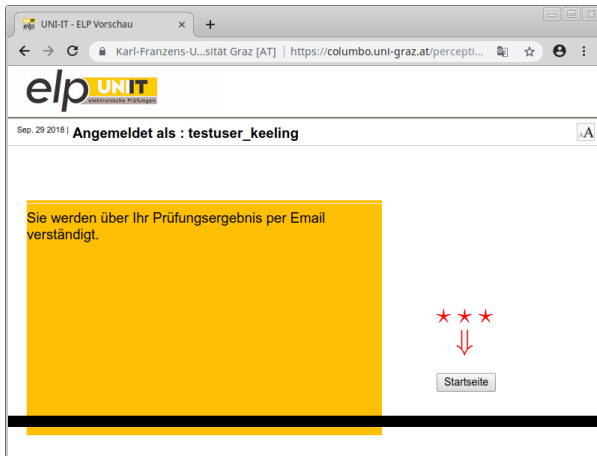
UNI-IT - ELP Vorschau

Karl-Franzens-U...sität Graz [AT] | https://columbo.uni-graz.at/percepti...

elp UNIT elektronische Prüfungen

Sep. 29 2018 | Angemeldet als : testuser_keeling

A A

Sie werden über Ihr Prüfungsergebnis per Email verständigt.

★ ★ ★

⇓

Startseite